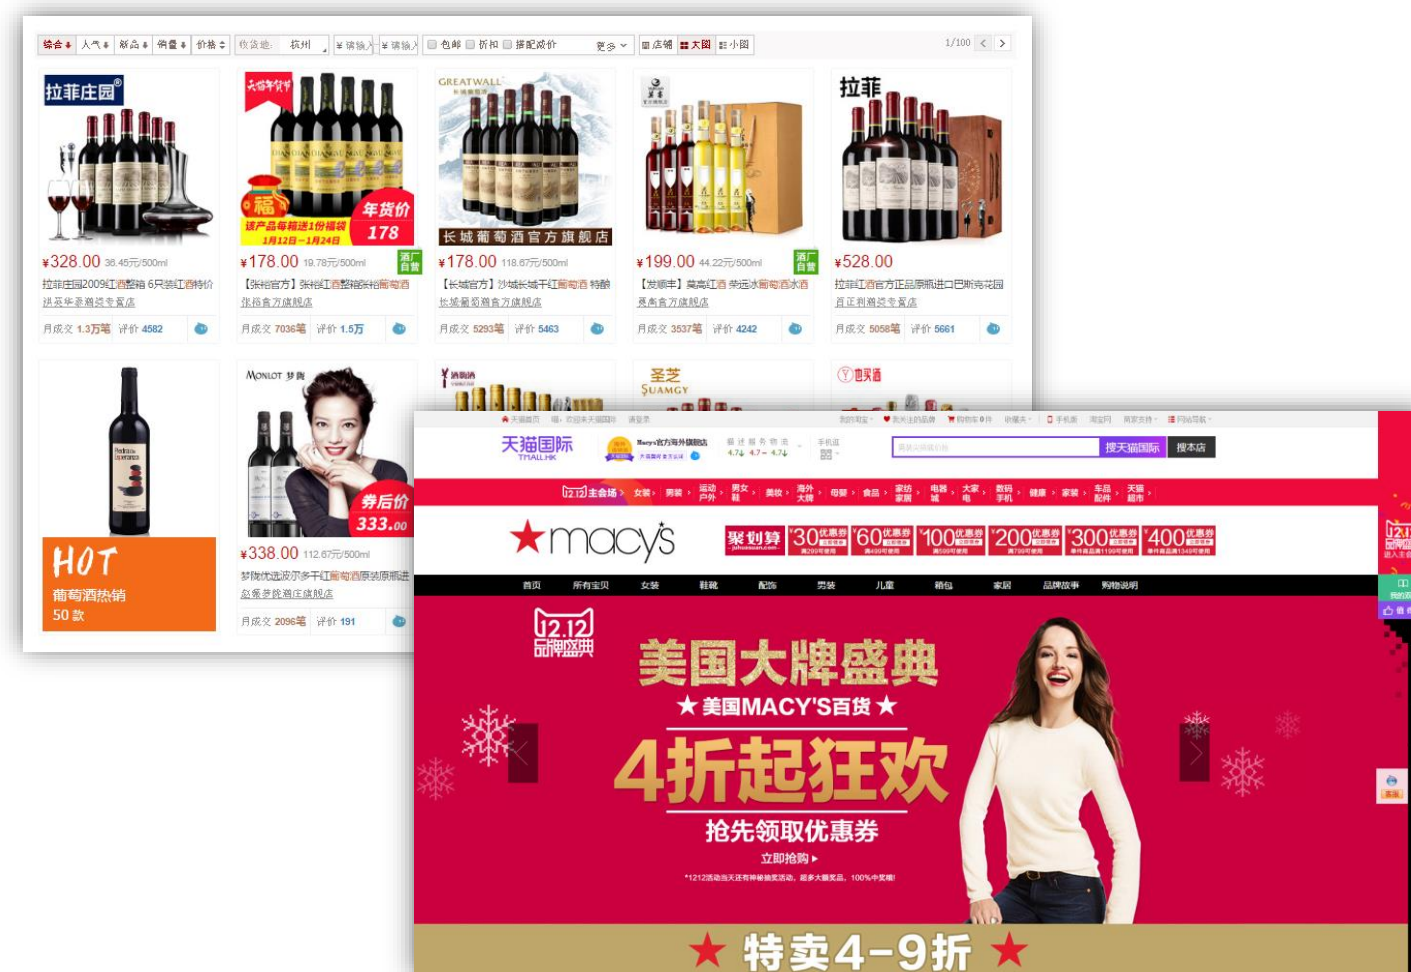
综合 人气 新品 销量 价格 收货地: 杭州 ¥请输入 ¥请输入 包邮 折扣 搭配减价 更多 店铺 大图 小图 1/100

拉菲庄园
¥328.00 36.45元/500ml
拉菲庄园2009红酒整箱 6只装红酒特价
进至华源酒类专营店
月成交 1.3万笔 评价 4582

年货价 178
¥178.00 19.78元/500ml
【张裕官方】张裕红酒整箱张裕葡萄酒
张裕官方旗舰店
月成交 7036笔 评价 1.5万

GREATWALL
长城葡萄酒官方旗舰店
¥178.00 118.67元/500ml
【长城官方】沙城长城干红葡萄酒 特酿
长城葡萄酒官方旗舰店
月成交 5293笔 评价 5463

¥199.00 44.22元/500ml
【发顺丰】莫高红酒 果远冰葡萄酒冰酒
莫高官方旗舰店
月成交 3537笔 评价 4242

拉菲
¥528.00
拉菲红酒官方正品原瓶进口巴斯克花园
首正利酒类专营店
月成交 5058笔 评价 5661

HOT
葡萄酒热销
50 款

MONLOT 梦陇
券后价 333.00
¥338.00 112.67元/500ml
梦陇优选波尔多干红葡萄酒原装原瓶进
梦陇梦陇酒庄旗舰店
月成交 2096笔 评价 191

圣芝 SUAMGY

也买酒

天猫国际 TMALL.HK
搜天猫国际 搜本店
12.12主会场 女装 男装 运动户外 男女鞋 美妆 海外大牌 母婴 食品 家纺家居 电器城 大家电 数码手机 健康 家装 车品配件 天猫超市
macy's
聚划算 30优惠券 60优惠券 100优惠券 200优惠券 300优惠券 400优惠券
首页 所有宝贝 女装 鞋靴 配饰 男装 儿童 箱包 家居 品牌故事 购物说明
12.12 品牌盛典
美国大牌盛典
★美国MACY'S百货★
4折起狂欢
抢先领取优惠券
立即抢购 ▸
★ 特卖4-9折 ★